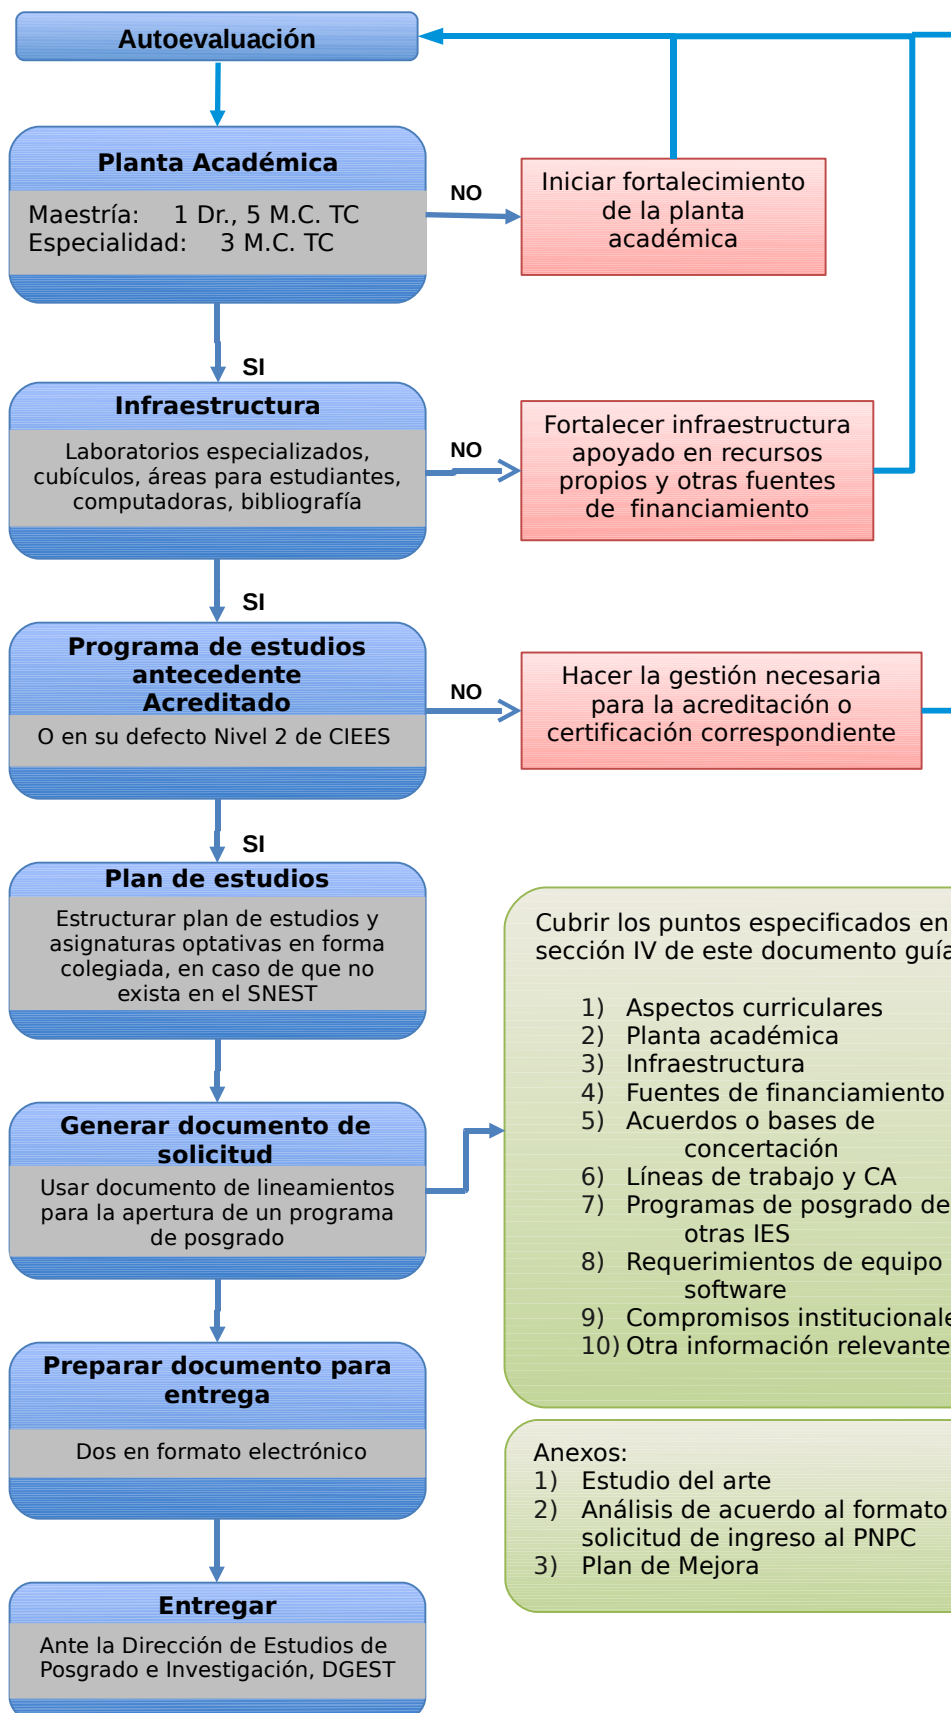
Autoevaluación

Planta Académica

Maestría: 1 Dr., 5 M.C. TC
Especialidad: 3 M.C. TC

NO

Iniciar fortalecimiento de la planta académica

SI

Infraestructura

Laboratorios especializados, cubículos, áreas para estudiantes, computadoras, bibliografía

NO

Fortalecer infraestructura apoyado en recursos propios y otras fuentes de financiamiento

SI

Programa de estudios antecedente Acreditado

O en su defecto Nivel 2 de CIEES

NO

Hacer la gestión necesaria para la acreditación o certificación correspondiente

SI

Plan de estudios

Estructurar plan de estudios y asignaturas optativas en forma colegiada, en caso de que no exista en el SNEST

Cubrir los puntos especificados en sección IV de este documento guía

1) Aspectos curriculares
2) Planta académica
3) Infraestructura
4) Fuentes de financiamiento
5) Acuerdos o bases de concertación
6) Líneas de trabajo y CA
7) Programas de posgrado de otras IES
8) Requerimientos de equipo software
9) Compromisos institucionale
10) Otra información relevante

Generar documento de solicitud

Usar documento de lineamientos para la apertura de un programa de posgrado

Preparar documento para entrega

Dos en formato electrónico

Anexos:
1) Estudio del arte
2) Análisis de acuerdo al formato solicitud de ingreso al PNPC
3) Plan de Mejora

Entregar

Ante la Dirección de Estudios de Posgrado e Investigación, DGEST